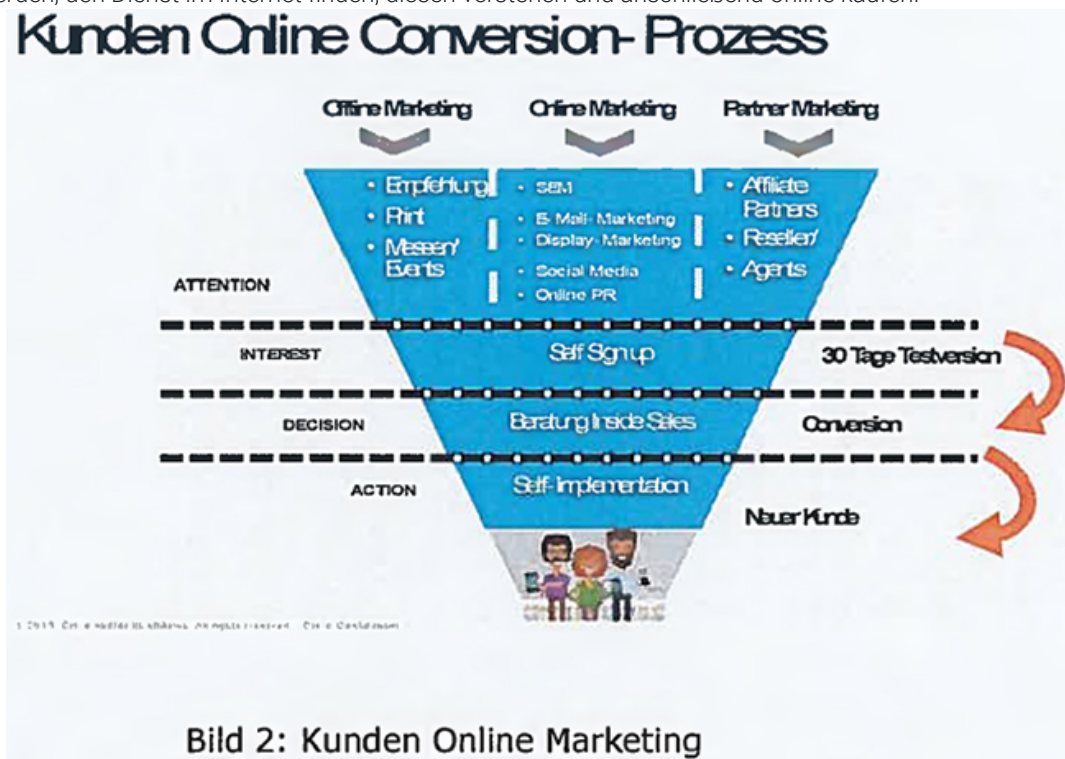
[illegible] den Dienst im Internet finden, diesen verstehen und anschließend online kaufen.

Kunden Online Conversion-Prozess

Offline Marketing

Online Marketing

Partner Marketing

• Empfehlung
• Print
• Messen/ Events

• SEM
• E-Mail-Marketing
• Display-Marketing
• Social Media
• Online PR

• Affiliate Partners
• Reseller/
• Agents

ATTENTION

INTEREST

Self Signup

30 Tage Testversion

DECISION

Beratung Inside Sales

Conversion

ACTION

Self-Implementation

Neuer Kunde

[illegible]

Bild 2: Kunden Online Marketing